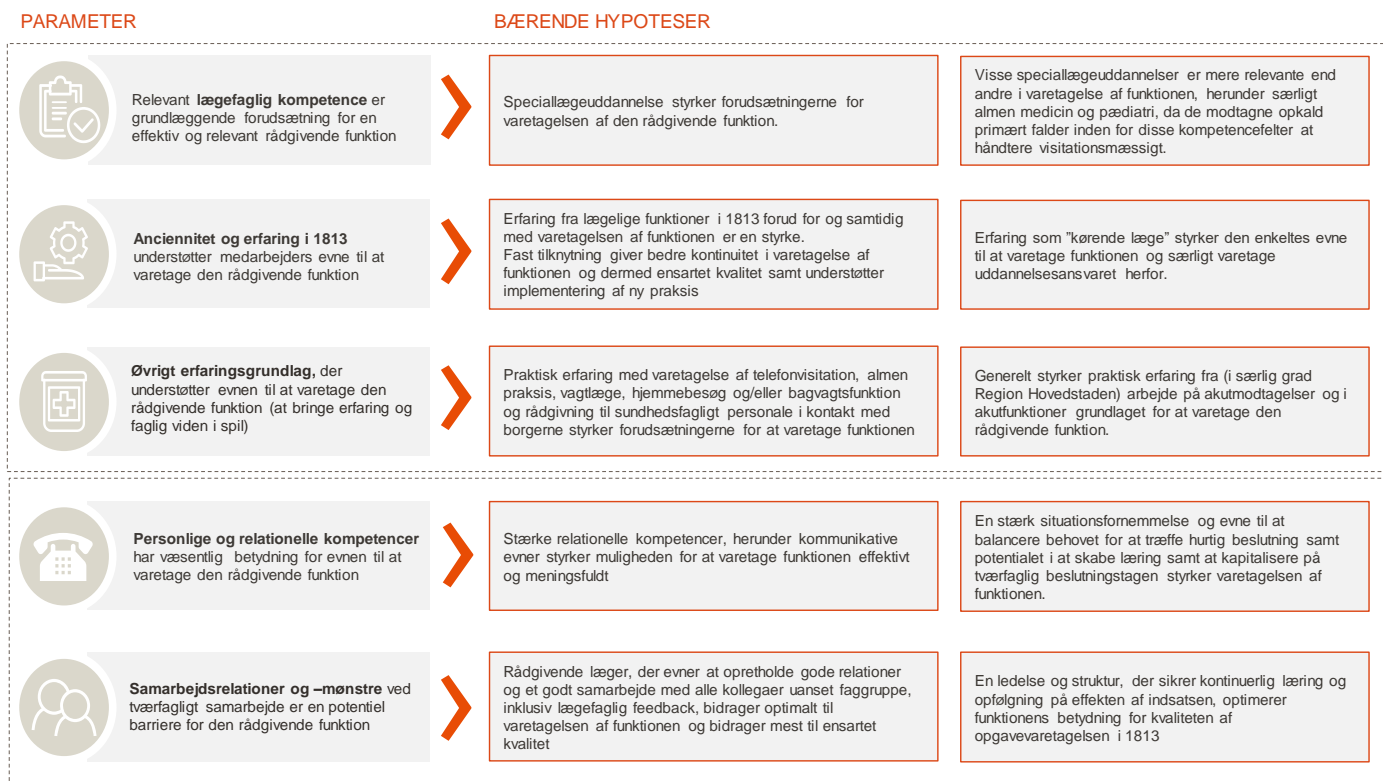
PARAMETER

BÆRENDE HYPOTESER

Relevant **lægefaglig kompetence** er grundlæggende forudsætning for en effektiv og relevant rådgivende funktion

Speciallægeuddannelse styrker forudsætningerne for varetagelsen af den rådgivende funktion.

Visse speciallægeuddannelser er mere relevante end andre i varetagelse af funktionen, herunder særligt almen medicin og pædiatri, da de modtagne opkald primært falder inden for disse kompetencefelter at håndtere visitationsmæssigt.

**Anciennitet og erfaring i 1813** understøtter medarbejders evne til at varetage den rådgivende funktion

Erfaring fra lægelige funktioner i 1813 forud for og samtidig med varetagelsen af funktionen er en styrke. Fast tilknytning giver bedre kontinuitet i varetagelse af funktionen og dermed ensartet kvalitet samt understøtter implementering af ny praksis

Erfaring som "kørende læge" styrker den enkeltes evne til at varetage funktionen og særligt varetage uddannelsesansvaret herfor.

**Øvrigt erfaringsgrundlag,** der understøtter evnen til at varetage den rådgivende funktion (at bringe erfaring og faglig viden i spil)

Praktisk erfaring med varetagelse af telefonvisitation, almen praksis, vagtlæge, hjemmebesøg og/eller bagvagtsfunktion og rådgivning til sundhedsfagligt personale i kontakt med borgerne styrker forudsætningerne for at varetage funktionen

Generelt styrker praktisk erfaring fra (i særlig grad Region Hovedstaden) arbejde på akutmodtagelser og i akutfunktioner grundlaget for at varetage den rådgivende funktion.

**Personlige og relationelle kompetencer** har væsentlig betydning for evnen til at varetage den rådgivende funktion

Stærke relationelle kompetencer, herunder kommunikative evner styrker muligheden for at varetage funktionen effektivt og meningsfuldt

En stærk situationsfornemmelse og evne til at balancere behovet for at træffe hurtig beslutning samt potentialet i at skabe læring samt at kapitalisere på tværfaglig beslutningstagen styrker varetagelsen af funktionen.

**Samarbejdsrelationer og –mønstre** ved tværfagligt samarbejde er en potentiel barriere for den rådgivende funktion

Rådgivende læger, der evner at opretholde gode relationer og et godt samarbejde med alle kollegaer uanset faggruppe, inklusiv lægefaglig feedback, bidrager optimalt til varetagelsen af funktionen og bidrager mest til ensartet kvalitet

En ledelse og struktur, der sikrer kontinuerlig læring og opfølgning på effekten af indsatsen, optimerer funktionens betydning for kvaliteten af opgavevaretagelsen i 1813